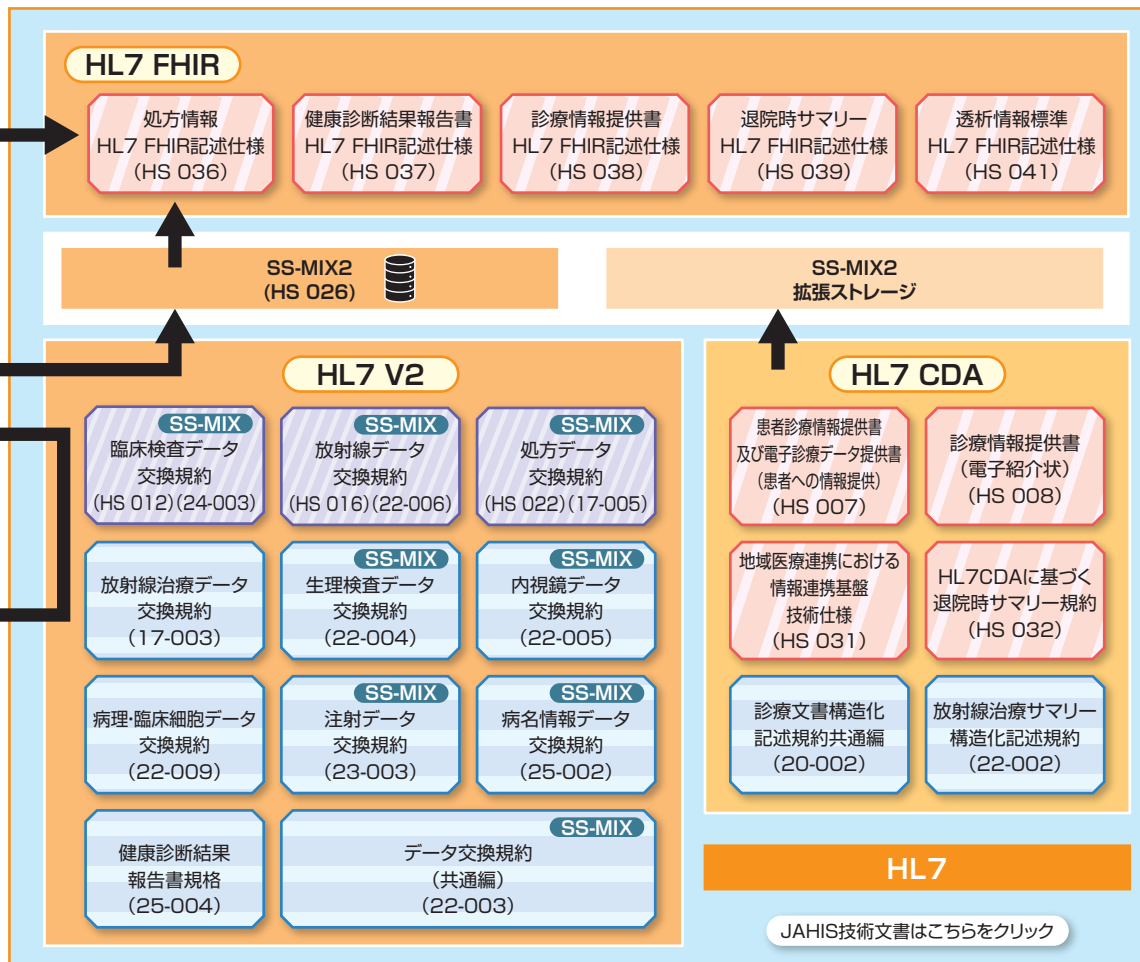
HL7 FHIR

処方情報
HL7 FHIR記述仕様
(HS 036)

健康診断結果報告書
HL7 FHIR記述仕様
(HS 037)

診療情報提供書
HL7 FHIR記述仕様
(HS 038)

退院時サマリー
HL7 FHIR記述仕様
(HS 039)

透析情報標準
HL7 FHIR記述仕様
(HS 041)

SS-MIX2
(HS 026)

SS-MIX2
拡張ストレージ

HL7 V2

SS-MIX
臨床検査データ
交換規約
(HS 012)(24-003)

SS-MIX
放射線データ
交換規約
(HS 016)(22-006)

SS-MIX
処方データ
交換規約
(HS 022)(17-005)

放射線治療データ
交換規約
(17-003)

SS-MIX
生理検査データ
交換規約
(22-004)

SS-MIX
内視鏡データ
交換規約
(22-005)

病理・臨床細胞データ
交換規約
(22-009)

SS-MIX
注射データ
交換規約
(23-003)

SS-MIX
病名情報データ
交換規約
(25-002)

健康診断結果
報告書規格
(25-004)

SS-MIX
データ交換規約
(共通編)
(22-003)

HL7 CDA

患者診療情報提供書
及び電子診療データ提供書
(患者への情報提供)
(HS 007)

診療情報提供書
(電子紹介状)
(HS 008)

地域医療連携における
情報連携基盤
技術仕様
(HS 031)

HL7CDAに基づく
退院時サマリー規約
(HS 032)

診療文書構造化
記述規約共通編
(20-002)

放射線治療サマリー
構造化記述規約
(22-002)

HL7

JAHIS技術文書はこちらをクリック